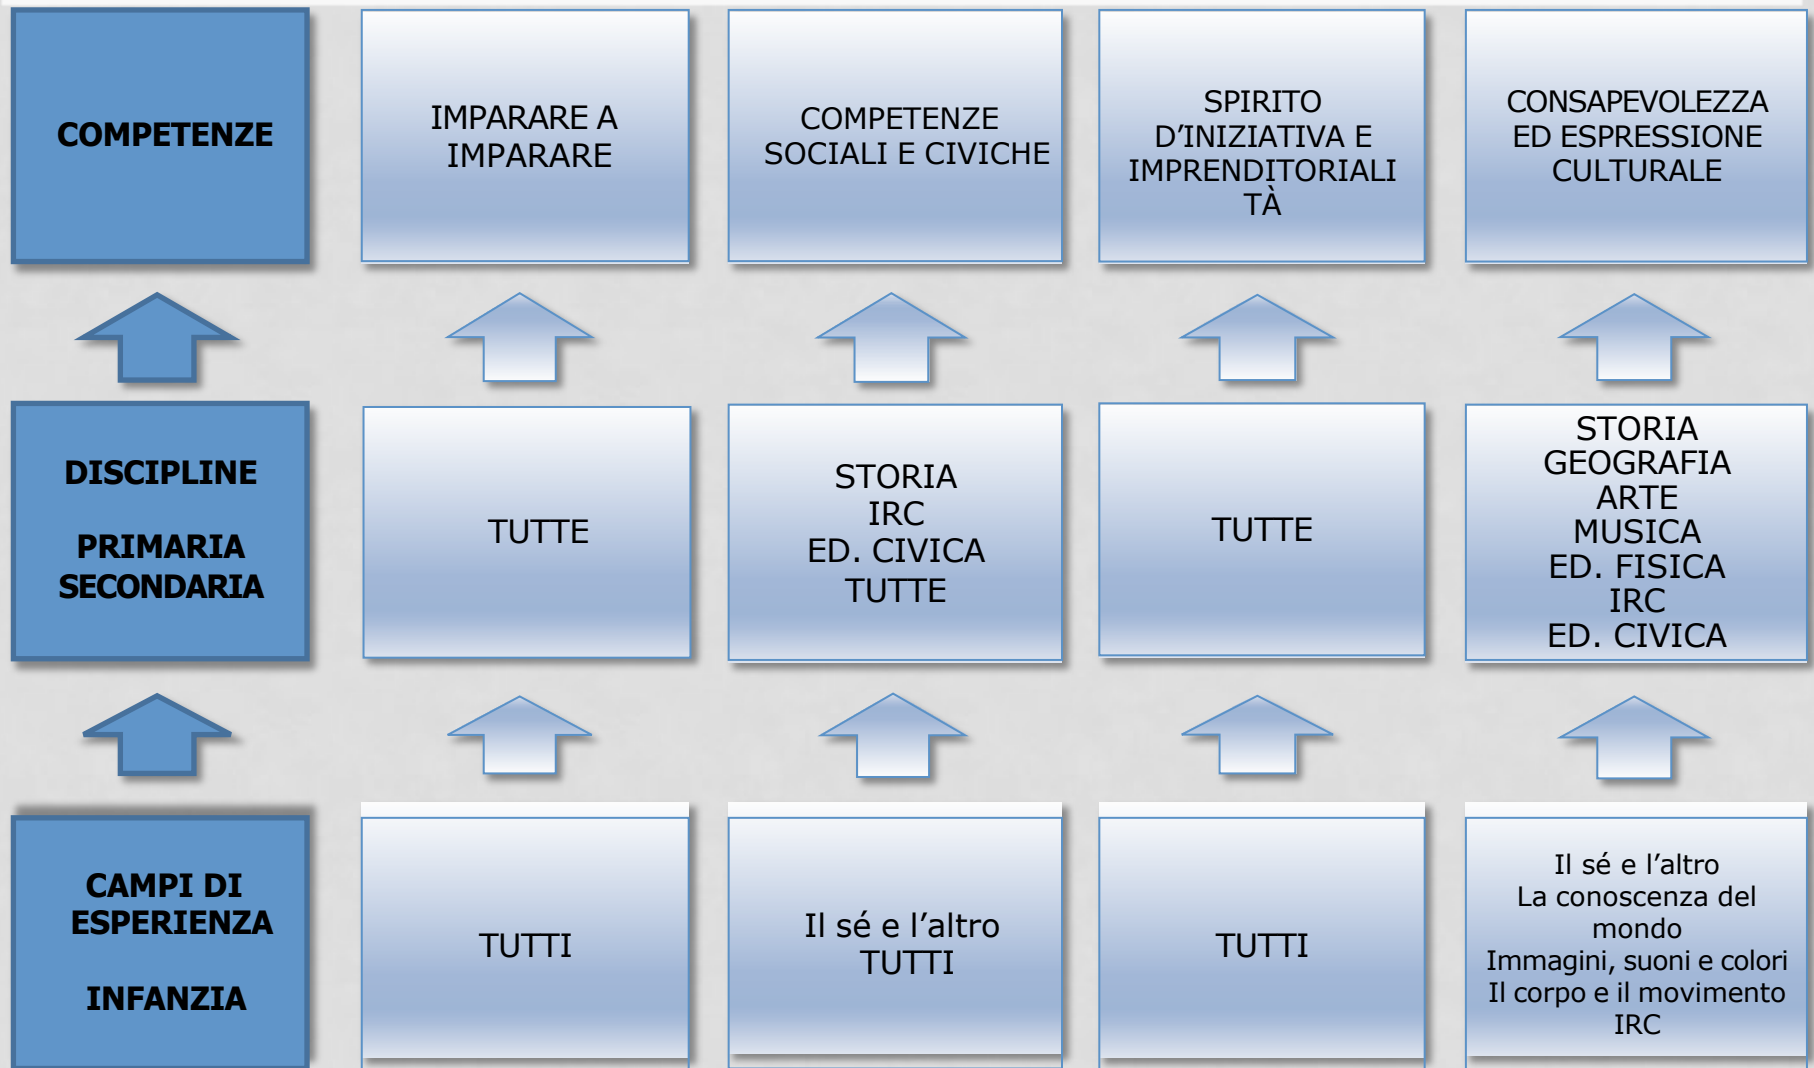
| COMPETENZE | IMPARARE A IMPARARE | COMPETENZE SOCIALI E CIVICHE | SPIRITO D'INIZIATIVA E IMPRENDITORIALITÀ | CONSAPEVOLEZZA ED ESPRESSIONE CULTURALE |
|---|---|---|---|---|
| DISCIPLINE<br><br>PRIMARIA<br>SECONDARIA | TUTTE | STORIA<br>IRC<br>ED. CIVICA<br>TUTTE | TUTTE | STORIA<br>GEOGRAFIA<br>ARTE<br>MUSICA<br>ED. FISICA<br>IRC<br>ED. CIVICA |
| CAMPI DI ESPERIENZA<br><br>INFANZIA | TUTTI | Il sé e l'altro<br>TUTTI | TUTTI | Il sé e l'altro<br>La conoscenza del mondo<br>Immagini, suoni e colori<br>Il corpo e il movimento<br>IRC |